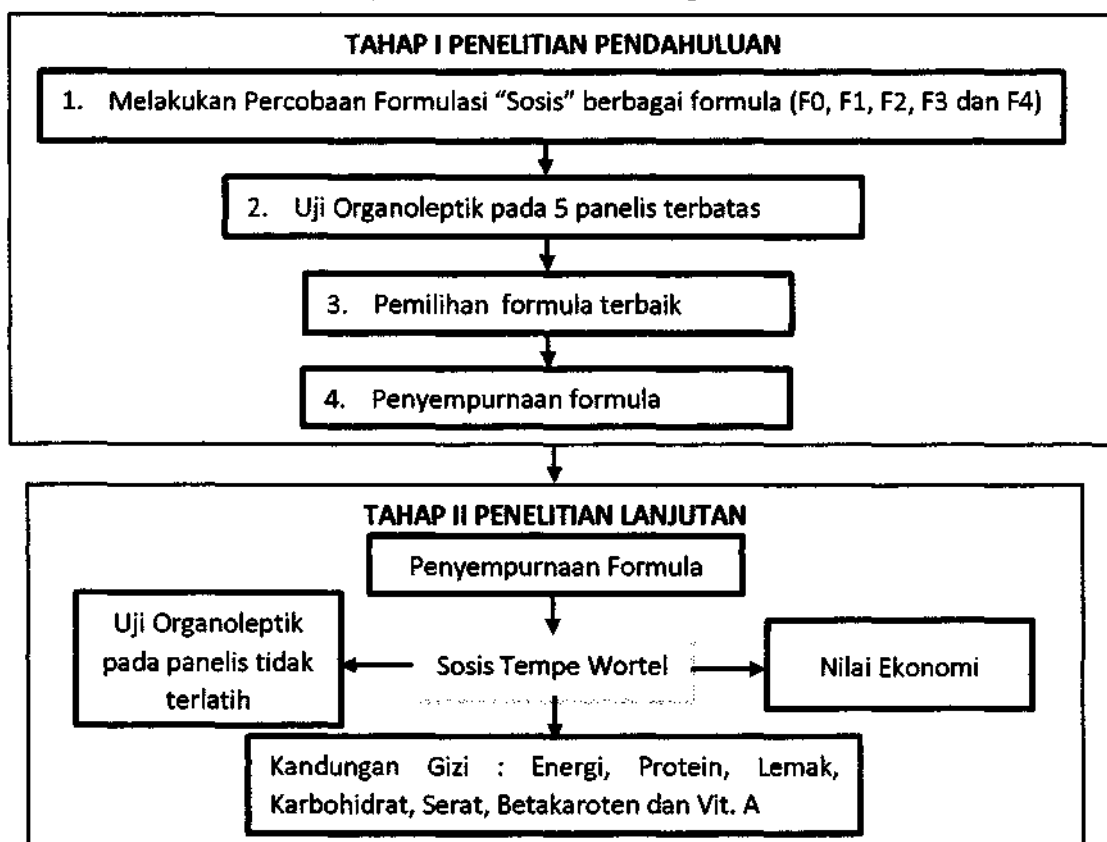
TAHAP I PENELITIAN PENDAHULUAN

1. Melakukan Percobaan Formulasi "Sosis" berbagai formula (F0, F1, F2, F3 dan F4)

2. Uji Organoleptik pada 5 panelis terbatas

3. Pemilihan formula terbaik

4. Penyempurnaan formula

TAHAP II PENELITIAN LANJUTAN

Penyempurnaan Formula

Uji Organoleptik pada panelis tidak terlatih

Sosis Tempe Wortel

Nilai Ekonomi

Kandungan Gizi : Energi, Protein, Lemak, Karbohidrat, Serat, Betakaroten dan Vit. A